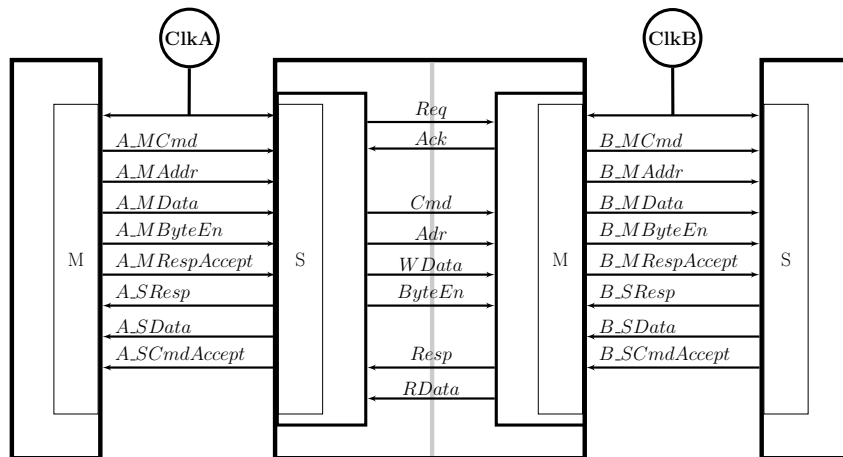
ClkA

ClkB

M

A_MCmd
A_MAddr
A_MData
A_MByteEn
A_MRespAccept
A_SResp
A_SData
A_SCmdAccept

S

Req
Ack
Cmd
Adr
WData
ByteEn
Resp
RData

M

B_MCmd
B_MAddr
B_MData
B_MByteEn
B_MRespAccept
B_SResp
B_SData
B_SCmdAccept

S